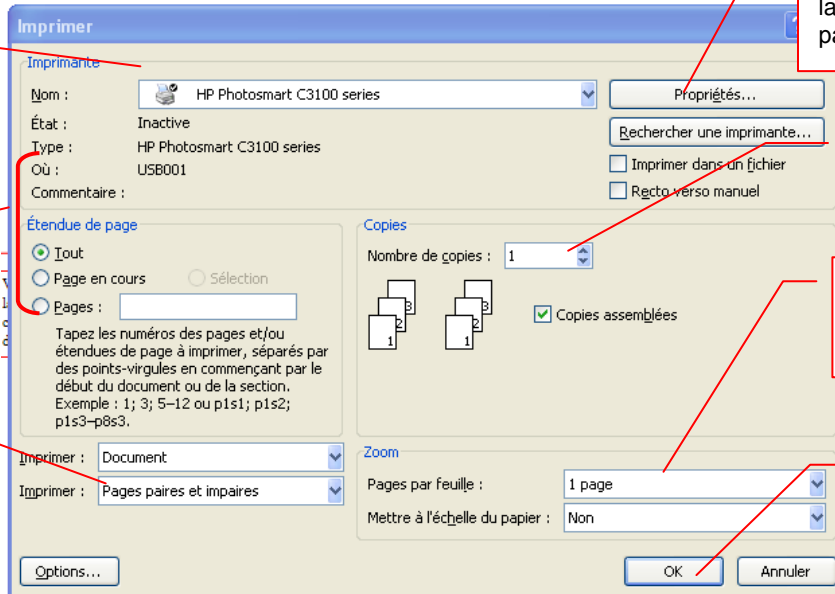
Imprimer

la
pa

Imprimante

Nom : HP Photosmart C3100 series

Propriétés...

État : Inactive

Type : HP Photosmart C3100 series

Rechercher une imprimante...

Où : USB001

Imprimer dans un fichier

Commentaire :

Recto verso manuel

Étendue de page

Tout

Page en cours

Sélection

Pages :

Tapez les numéros des pages et/ou étendues de page à imprimer, séparés par des points-virgules en commençant par le début du document ou de la section. Exemple : 1; 3; 5–12 ou p1s1; p1s2; p1s3–p8s3.

Copies

Nombre de copies : 1

Copies assemblées

Imprimer : Document

Imprimer : Pages paires et impaires

Zoom

Pages par feuille : 1 page

Mettre à l'échelle du papier : Non

Options...

OK

Annuler